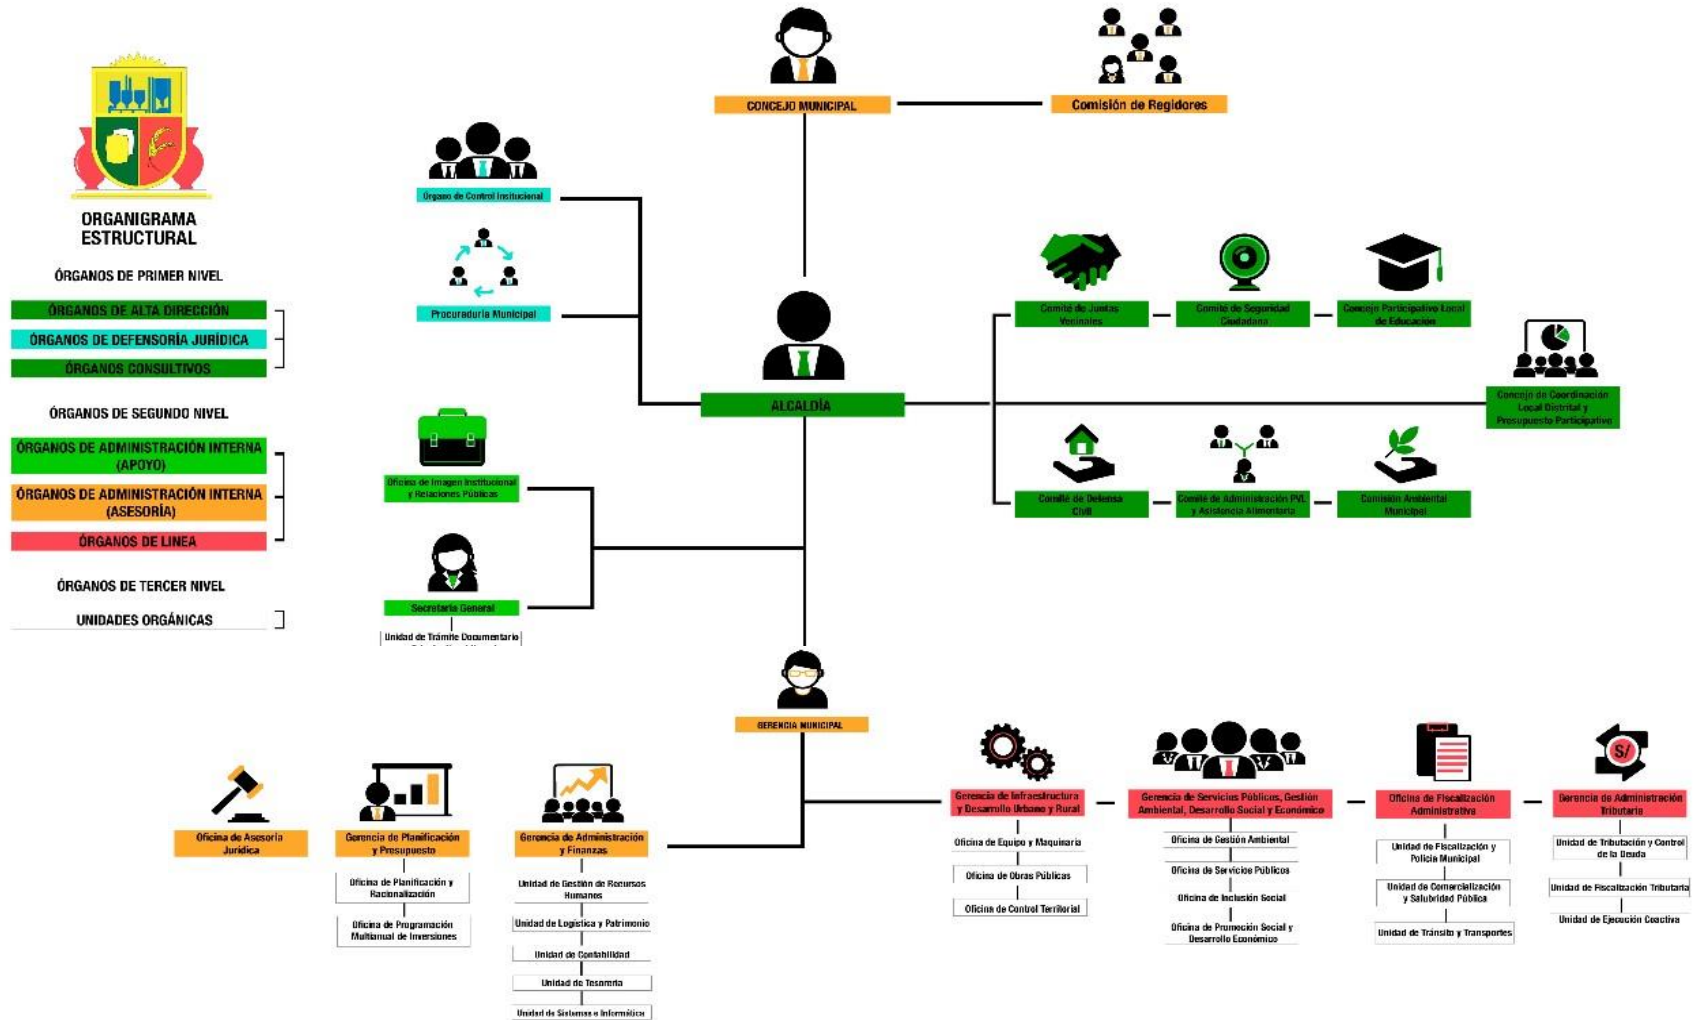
ORGANIGRAMA ESTRUCTURAL

ÓRGANOS DE PRIMER NIVEL
ÓRGANOS DE ALTA DIRECCIÓN
ÓRGANOS DE DEFENSORÍA JURÍDICA
ÓRGANOS CONSULTIVOS

ÓRGANOS DE SEGUNDO NIVEL
ÓRGANOS DE ADMINISTRACIÓN INTERNA (APOYO)
ÓRGANOS DE ADMINISTRACIÓN INTERNA (ASESORÍA)
ÓRGANOS DE LINEA

ÓRGANOS DE TERCER NIVEL
UNIDADES ORGÁNICAS

CONCEJO MUNICIPAL
Comisión de Regidores

Órgano de Control Institucional
Procuraduría Municipal

ALCALDÍA

Comité de Juntas Vecinales
Comité de Seguridad Ciudadana
Concejo Participativo Local de Educación
Concejo de Coordinación Local Distrital y Presupuesto Participativo
Comité de Defensa Civil
Comité de Administración PVL y Asistencia Alimentaria
Comisión Ambiental Municipal

Oficina de Imagen Institucional y Relaciones Públicas
Secretaría General
Unidad de Trámite Documentario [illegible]

GERENCIA MUNICIPAL

Oficina de Asesoría Jurídica

Gerencia de Planificación y Presupuesto
Oficina de Planificación y Racionalización
Oficina de Programación Multianual de Inversiones

Gerencia de Administración y Finanzas
Unidad de Gestión de Recursos Humanos
Unidad de Logística y Patrimonio
Unidad de Contabilidad
Unidad de Tesorería
Unidad de Sistemas e Informática

Gerencia de Infraestructura y Desarrollo Urbano y Rural
Oficina de Equipo y Maquinaria
Oficina de Obras Públicas
Oficina de Control Territorial

Gerencia de Servicios Públicos, Gestión Ambiental, Desarrollo Social y Económico
Oficina de Gestión Ambiental
Oficina de Servicios Públicos
Oficina de Inclusión Social
Oficina de Promoción Social y Desarrollo Económico

Oficina de Fiscalización Administrativa
Unidad de Fiscalización y Policía Municipal
Unidad de Comercialización y Salubridad Pública
Unidad de Tránsito y Transportes

Gerencia de Administración Tributaria
Unidad de Tributación y Control de la Deuda
Unidad de Fiscalización Tributaria
Unidad de Ejecución Coactiva

S/